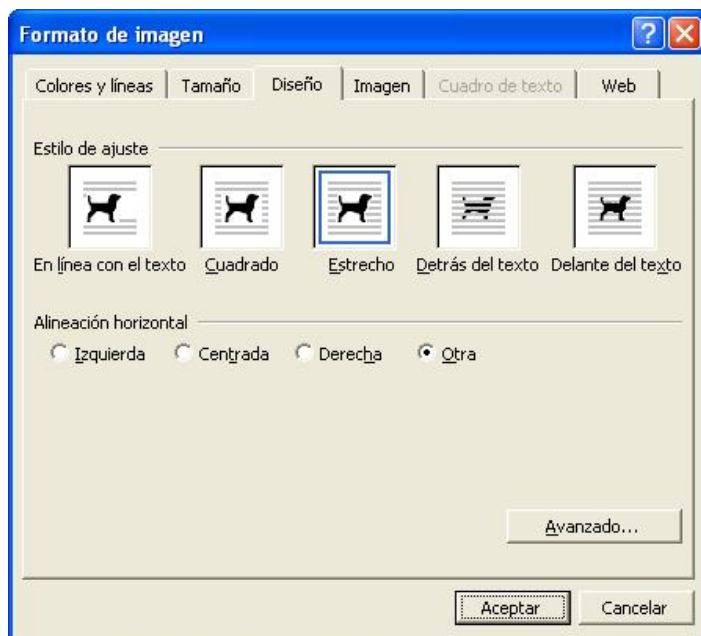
Formato de imagen

Colores y líneas | Tamaño | Diseño | Imagen | Cuadro de texto | Web

Estilo de ajuste

En línea con el texto  Cuadrado  Estrecho  Detrás del texto  Delante del texto

Alineación horizontal

Izquierda  Centrada  Derecha  Otra

Avanzado...

Aceptar  Cancelar